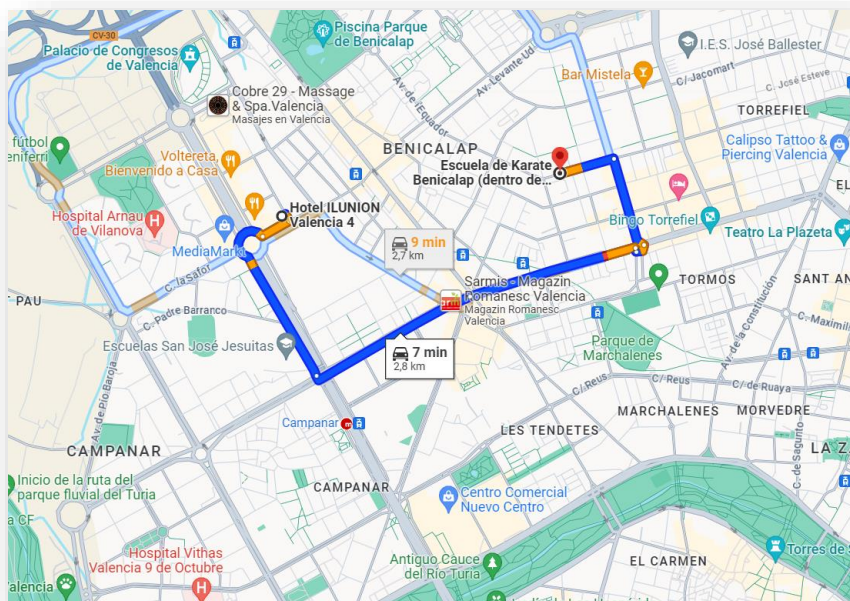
CV-30
Palacio de Congresos de Valencia
Piscina Parque de Benicalap
I.E.S. José Ballester
Av. Levante UD
Bar Mistela
C/ Jacomart
C/ Joan Esteve
Cobre 29 - Massage & Spa.Valencia
Masajes en Valencia
Av. de l'Equador
TORREFIEL
BENICALAP
Escuela de Karate Benicalap (dentro de...
Calipso Tattoo & Piercing Valencia
fútbol
Volteret
Bienvenido a Casa
Hospital Arnau de Vilanova
Hotel ILUNION Valencia 4
Bingo Torrefiel
Teatro La Plazeta
MediaMarkt
9 min
2,7 km
TORMOS
SANT AN
C. la Safor
Sarmis - Magazin Romanesc Valencia
Magazin Romanesc Valencia
PAU
C. Padre Barranco
Av. de la Constitución
C/ Maximil
Escuelas San José Jesuitas
7 min
2,8 km
Parque de Marchalenes
C/ Reus
C/ de Ruaya
Av. de Pío Baroja
MARCHALENES
MORVEDRE
Campanar
LES TENDETES
CAMPANAR
LA Z
Inicio de la ruta del parque fluvial del Turia
CAMPANAR
Centro Comercial Nuevo Centro
C/ de Sagunto
Torres de S
Hospital Vithas Valencia 9 de Octubre
Antiguo Cauce del Río Turia
EL CARMEN
Valencia